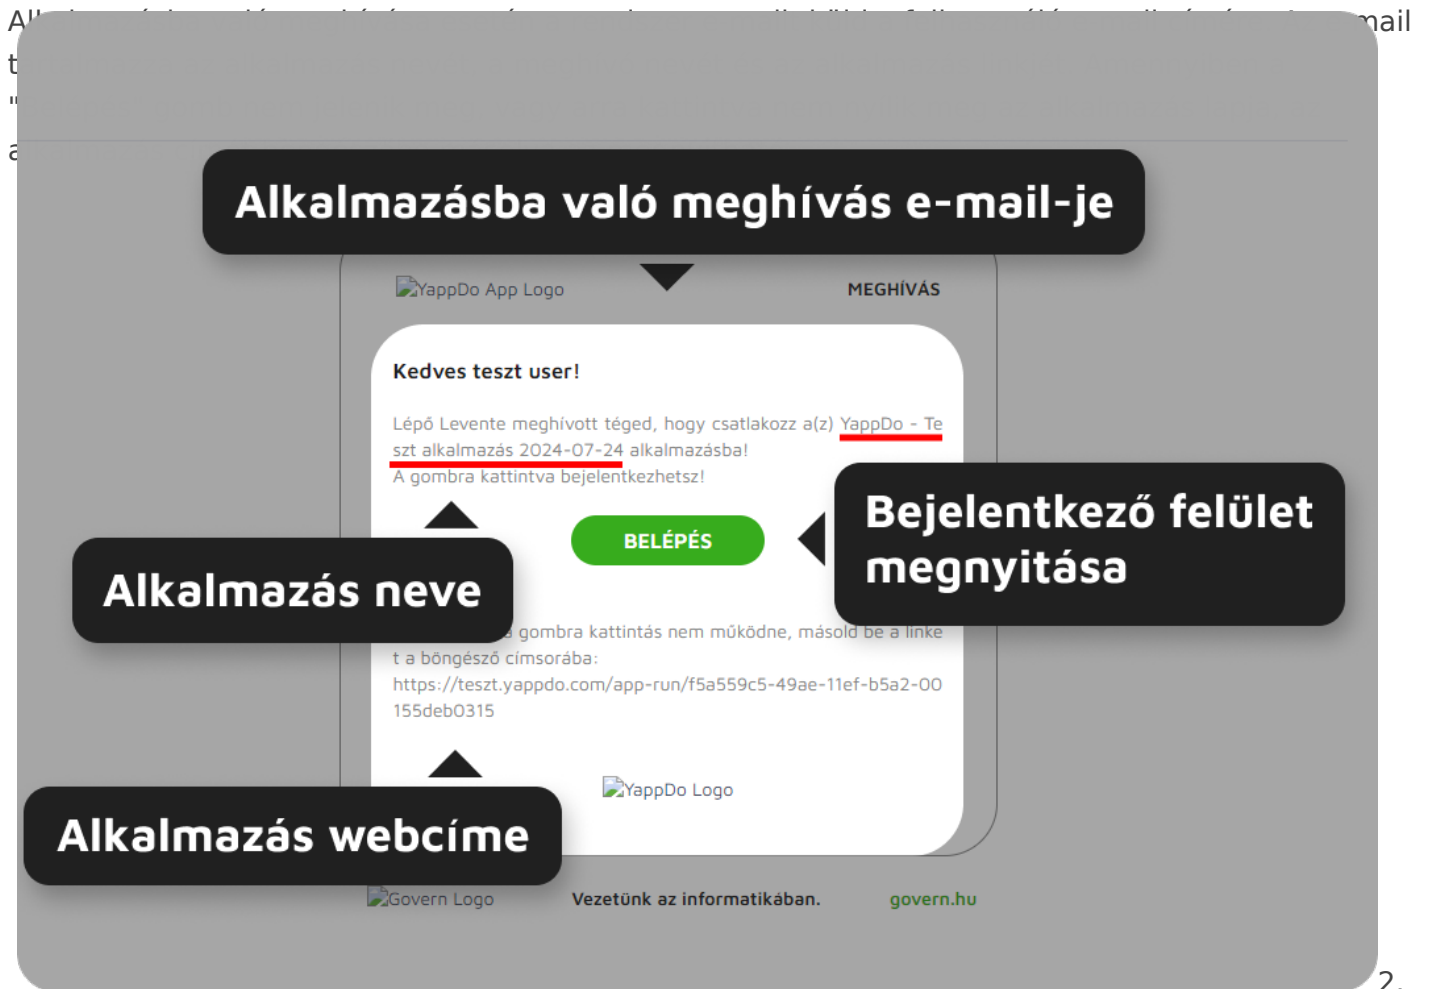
Al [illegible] mail
t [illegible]
" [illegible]
a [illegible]

Alkalmazásba való meghívás e-mail-je

YappDo App Logo

MEGHÍVÁS

Kedves teszt user!

Lépő Levente meghívott téged, hogy csatlakozz a(z) YappDo - Teszt alkalmazás 2024-07-24 alkalmazásba!
A gombra kattintva bejelentkezhetsz!

BELÉPÉS

Bejelentkező felület megnyitása

Alkalmazás neve

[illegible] a gombra kattintás nem működne, másold be a linket a böngésző címsorába:
https://teszt.yappdo.com/app-run/f5a559c5-49ae-11ef-b5a2-00155deb0315

YappDo Logo

Alkalmazás webcíme

Govern Logo

Vezetünk az informatikában.

govern.hu

2.